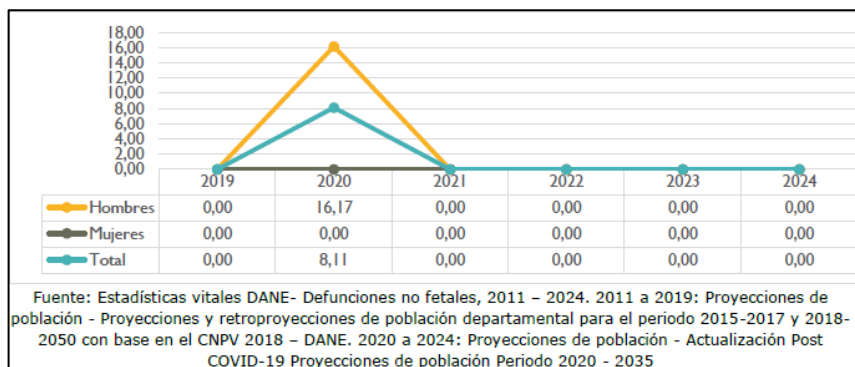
18,00
16,00
14,00
12,00
10,00
8,00
6,00
4,00
2,00
0,00

| | 2019 | 2020 | 2021 | 2022 | 2023 | 2024 |
|---|---|---|---|---|---|---|
| Hombres | 0,00 | 16,17 | 0,00 | 0,00 | 0,00 | 0,00 |
| Mujeres | 0,00 | 0,00 | 0,00 | 0,00 | 0,00 | 0,00 |
| Total | 0,00 | 8,11 | 0,00 | 0,00 | 0,00 | 0,00 |

Fuente: Estadísticas vitales DANE- Defunciones no fetales, 2011 – 2024. 2011 a 2019: Proyecciones de población - Proyecciones y retroproyecciones de población departamental para el periodo 2015-2017 y 2018-2050 con base en el CNPV 2018 – DANE. 2020 a 2024: Proyecciones de población - Actualización Post COVID-19 Proyecciones de población Periodo 2020 - 2035